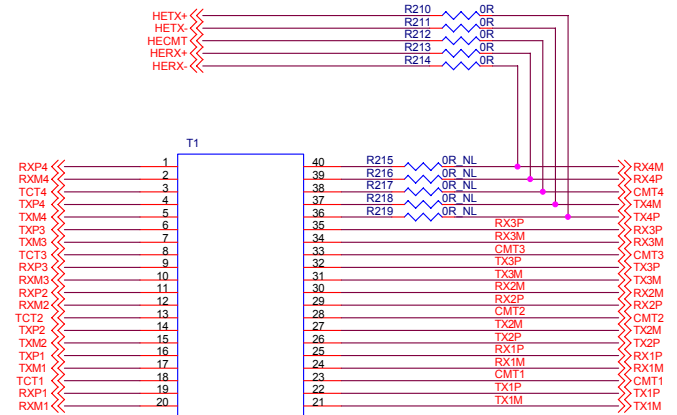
HETX+
HETX-
HECMT
HERX+
HERX-
R210 0R
R211 0R
R212 0R
R213 0R
R214 0R

T1

RXP4 1
RXM4 2
TCT4 3
TXP4 4
TXM4 5
TXP3 6
TXM3 7
TCT3 8
TXP3 9
RXM3 10
RXP2 11
RXM2 12
TCT2 13
TXP2 14
TXM2 15
TXP1 16
TXM1 17
TCT1 18
RXP1 19
RXM1 20

40 R215 0R_NL RX4M
39 R216 0R_NL RX4P
38 R217 0R_NL CMT4
37 R218 0R_NL TX4M
36 R219 0R_NL TX4P
35 RX3P RX3P
34 RX3M RX3M
33 CMT3 CMT3
32 TX3P TX3P
31 TX3M TX3M
30 RX2M RX2M
29 RX2P RX2P
28 CMT2 CMT2
27 TX2M TX2M
26 TX2P TX2P
25 RX1P RX1P
24 RX1M RX1M
23 CMT1 CMT1
22 TX1P TX1P
21 TX1M TX1M